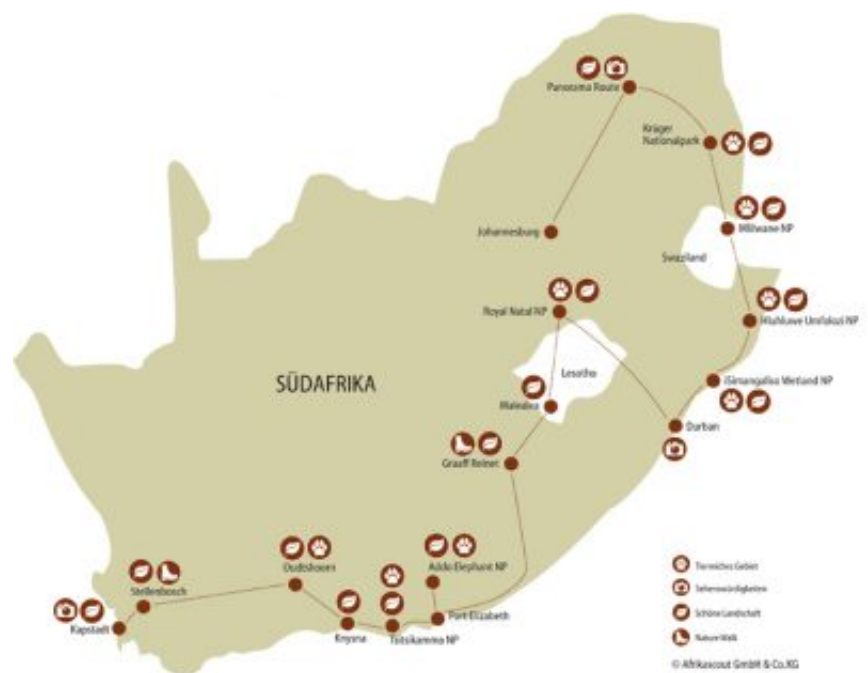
Panorama Route

Krüger Nationalpark

Johannesburg

Mlilwane NP

Swaziland

Royal Natal NP

Hluhluwe Umfolozi NP

SÜDAFRIKA

Lesotho

iSimangaliso Wetland NP

Malealea

Durban

Graaff Reinet

Oudtshoorn

Addo Elephant NP

Stellenbosch

Kapstadt

Knysna

Tsitsikamma NP

Port Elizabeth

Tierreiches Gebiet

Sehenswürdigkeiten

Schöne Landschaft

Nature Walk

© Afrikascout GmbH & Co.KG